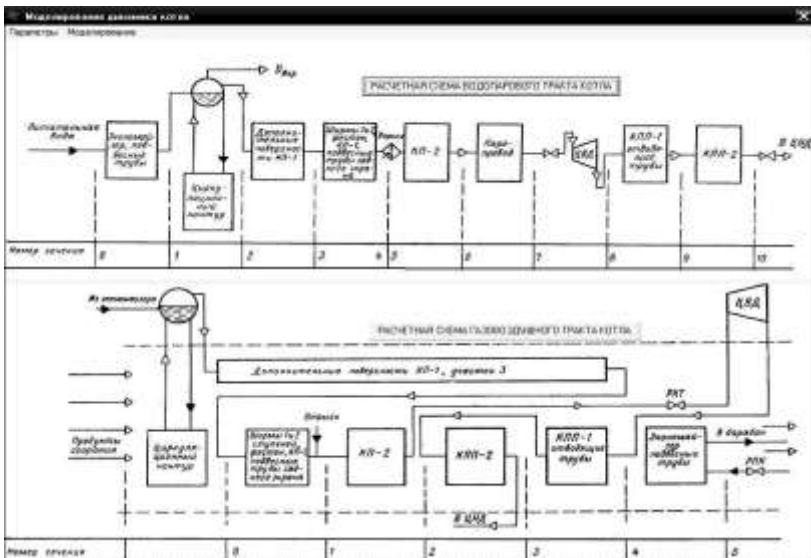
Моделирование давления котла

Параметры Моделирование

РАСЧЕТНАЯ СХЕМА ВОДОПАРОВОГО ТРАКТА КОТЛА

$D_{пр}$

Питательная вода

Экономайзер, подвесные трубы

Циркуляционный контур

Дополнительные поверхности КП-1

Ширмы 1 и 2 ступеней, КП-С подвесные трубы заднего экрана

Впрыск

КП-2

Паропровод

ЦВД

КПП-1 отводящие трубы

КПП-2

В ЦСД

Номер сечения

0

1

2

3

4

5

6

7

8

9

10

Из economайзера

ЦВД

РАСЧЕТНАЯ СХЕМА ГАЗОВОЗДУШНОГО ТРАКТА КОТЛА

Дополнительные поверхности КП-1, ступени 3

РКТ

Впрыск

Продукты сгорания

Циркуляционный контур

Ширмы 1 и 2 ступеней, КП-1 подвесные трубы заднего экрана

КП-2

КПП-2

КПП-1 отводящие трубы

Экономайзер, подвесные трубы

В барабан

РПК

В ЦСД

Номер сечения

0

1

2

3

4

5